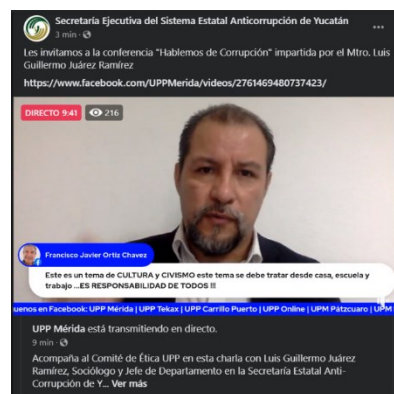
Secretaría Ejecutiva del Sistema Estatal Anticorrupción de Yucatán
3 min · 

Les invitamos a la conferencia "Hablemos de Corrupción" impartida por el Mtro. Luis Guillermo Juárez Ramírez

https://www.facebook.com/UPPMerida/videos/2761469480737423/

DIRECTO 9:41 216

Francisco Javier Ortiz Chavez
Este es un tema de CULTURA y CIVISMO este tema se debe tratar desde casa, escuela y trabajo ...ES RESPONSABILIDAD DE TODOS !!

uenos en Facebook: UPP Mérida | UPP Tekax | UPP Carrillo Puerto | UPP Online | UPM Pátzcuaro | UPM

UPP Mérida está transmitiendo en directo.
9 min · 

Acompaña al Comité de Ética UPP en esta charla con Luis Guillermo Juárez Ramírez, Sociólogo y Jefe de Departamento en la Secretaría Estatal Anti-Corrupción de Y... Ver más